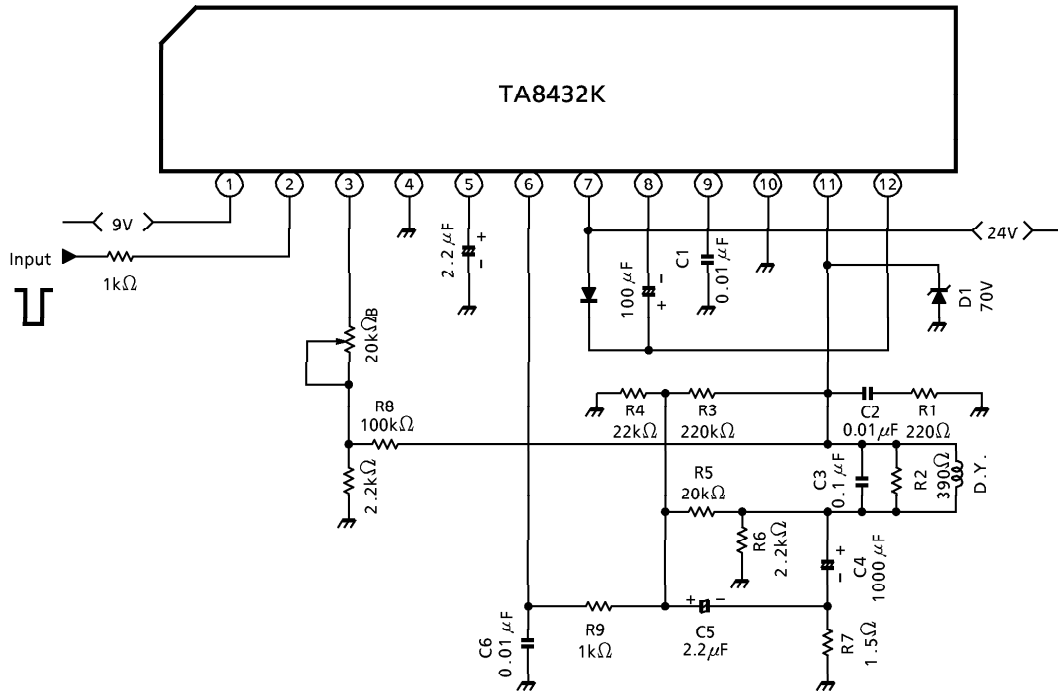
TA8432K

1 2 3 4 5 6 7 8 9 10 11 12

9V

24V

Input

1kΩ

2.2 μF

100 μF

C1 0.01 μF

D1 70V

20kΩB

R8 100kΩ

2.2kΩ

R4 22kΩ

R3 220kΩ

C2 0.01μF

R1 220Ω

R5 20kΩ

C3 0.1 μF

R2 390Ω

D.Y.

R6 2.2kΩ

C4 1000 μF

C6 0.01 μF

R9 1kΩ

C5 2.2μF

R7 1.5Ω